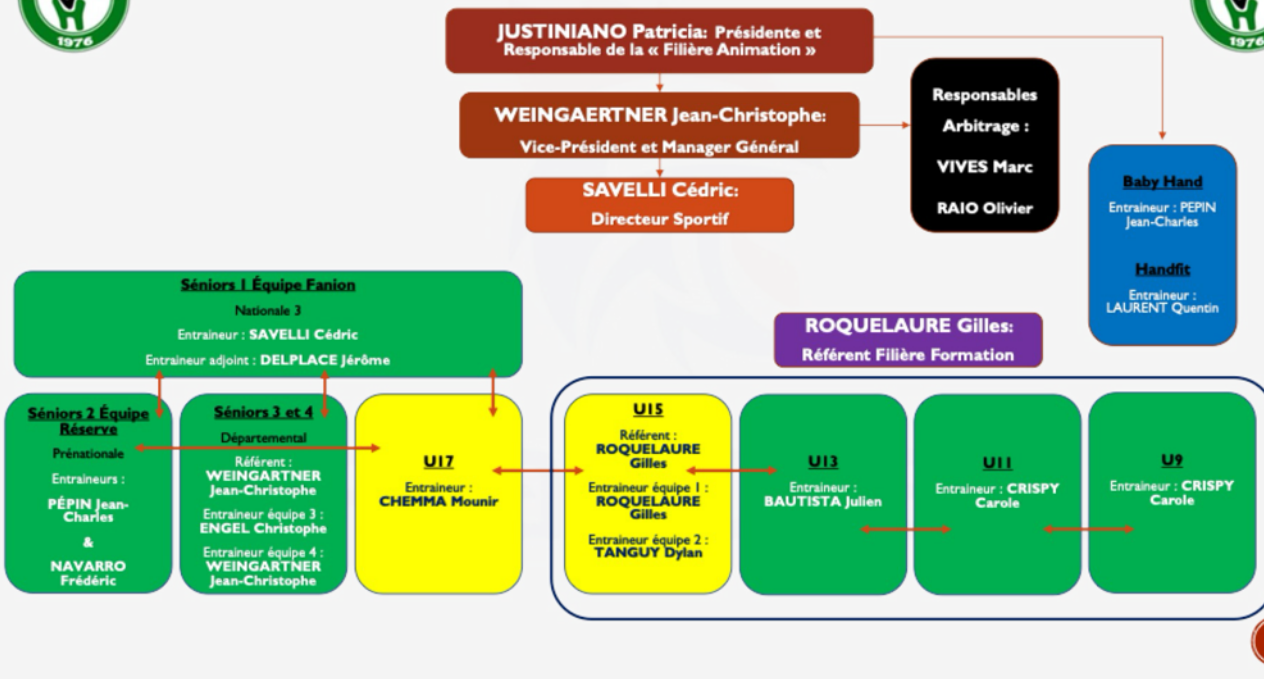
1976

JUSTINIANO Patricia: Présidente et Responsable de la « Filière Animation »

WEINGAERTNER Jean-Christophe: Vice-Président et Manager Général

SAVELLI Cédric: Directeur Sportif

Responsables Arbitrage : VIVES Marc RAIO Olivier

1976

Baby Hand
Entraineur : PEPIN Jean-Charles

Handfit
Entraineur : LAURENT Quentin

Séniors 1 Équipe Fanion
Nationale 3
Entraineur : SAVELLI Cédric
Entraineur adjoint : DELPLACE Jérôme

ROQUELAURE Gilles: Référent Filière Formation

Séniors 2 Équipe Réserve
Prénationale
Entraineurs :
PÉPIN Jean-Charles
&
NAVARRO Frédéric

Séniors 3 et 4
Départemental
Référent : WEINGARTNER Jean-Christophe
Entraineur équipe 3 : ENGEL Christophe
Entraineur équipe 4 : WEINGARTNER Jean-Christophe

U17
Entraineur : CHEMMA Mounir

U15
Référent : ROQUELAURE Gilles
Entraineur équipe 1 : ROQUELAURE Gilles
Entraineur équipe 2 : TANGUY Dylan

U13
Entraineur : BAUTISTA Julien

U11
Entraineur : CRISPY Carole

U9
Entraineur : CRISPY Carole